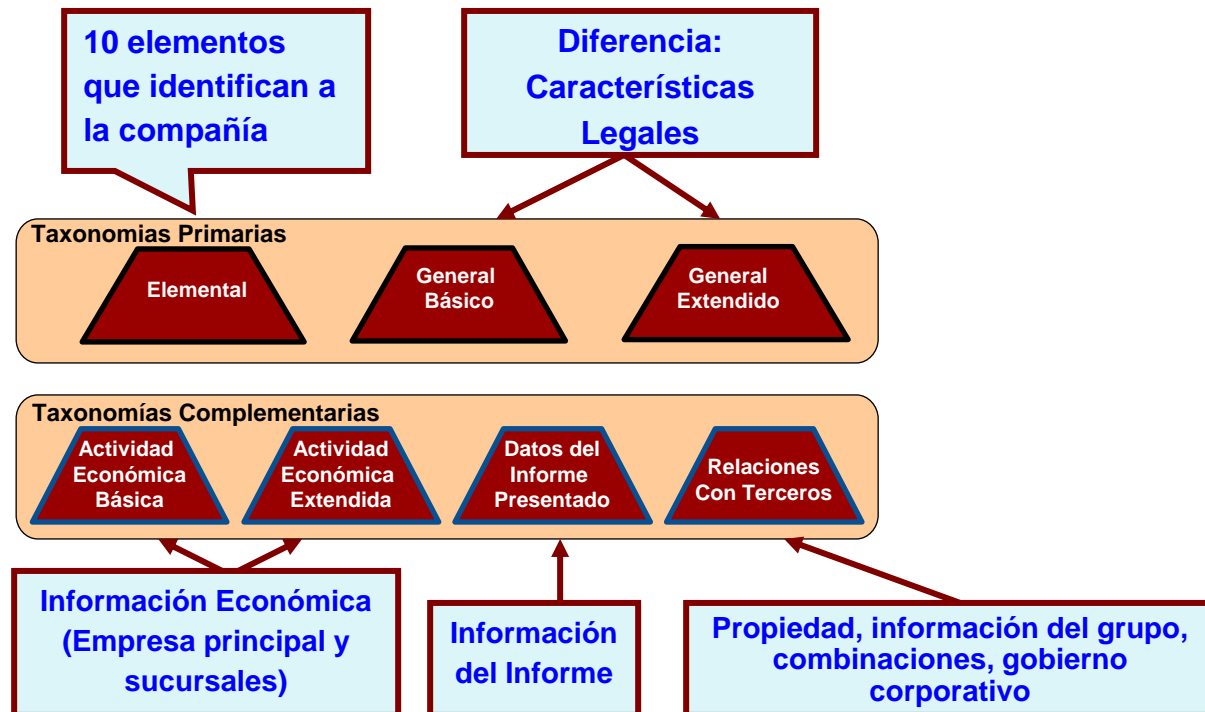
10 elementos que identifican a la compañía

Diferencia: Características Legales

Taxonomias Primarias

Elemental

General Básico

General Extendido

Taxonomías Complementarias

Actividad Económica Básica

Actividad Económica Extendida

Datos del Informe Presentado

Relaciones Con Terceros

Información Económica (Empresa principal y sucursales)

Información del Informe

Propiedad, información del grupo, combinaciones, gobierno corporativo